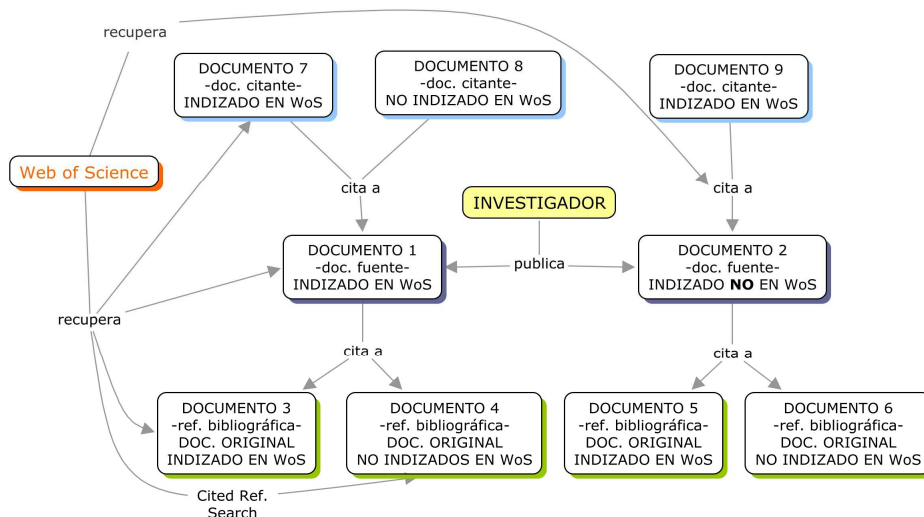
recupera

DOCUMENTO 7
-doc. citante-
INDIZADO EN WoS

DOCUMENTO 8
-doc. citante-
NO INDIZADO EN WoS

DOCUMENTO 9
-doc. citante-
INDIZADO EN WoS

Web of Science

cita a

INVESTIGADOR

cita a

DOCUMENTO 1
-doc. fuente-
INDIZADO EN WoS

publica

DOCUMENTO 2
-doc. fuente-
INDIZADO **NO** EN WoS

recupera

cita a

cita a

DOCUMENTO 3
-ref. bibliográfica-
DOC. ORIGINAL
INDIZADO EN WoS

DOCUMENTO 4
-ref. bibliográfica-
DOC. ORIGINAL
NO INDIZADOS EN WoS

DOCUMENTO 5
-ref. bibliográfica-
DOC. ORIGINAL
INDIZADO EN WoS

DOCUMENTO 6
-ref. bibliográfica-
DOC. ORIGINAL
NO INDIZADO EN WoS

Cited Ref.
Search